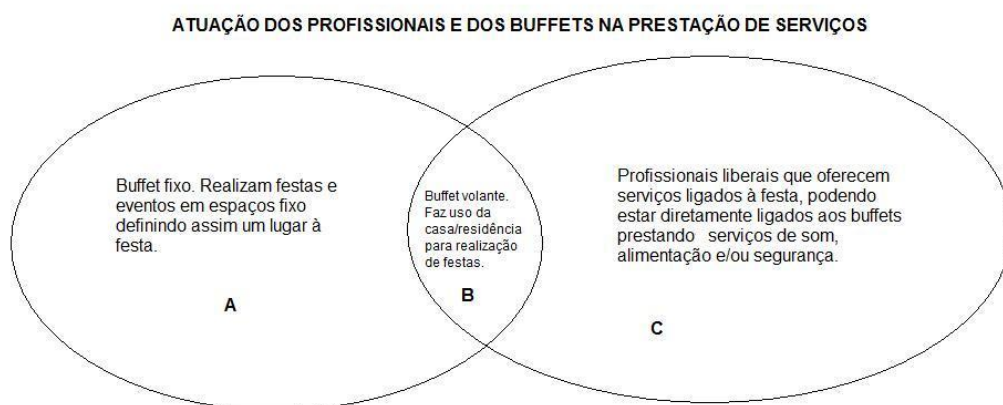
ATUAÇÃO DOS PROFISSIONAIS E DOS BUFFETS NA PRESTAÇÃO DE SERVIÇOS

Buffet fixo. Realizam festas e eventos em espaços fixo definindo assim um lugar à festa.

A

Buffet volante. Faz uso da casa/residência para realização de festas.

B

Profissionais liberais que oferecem serviços ligados à festa, podendo estar diretamente ligados aos buffets prestando serviços de som, alimentação e/ou segurança.

C